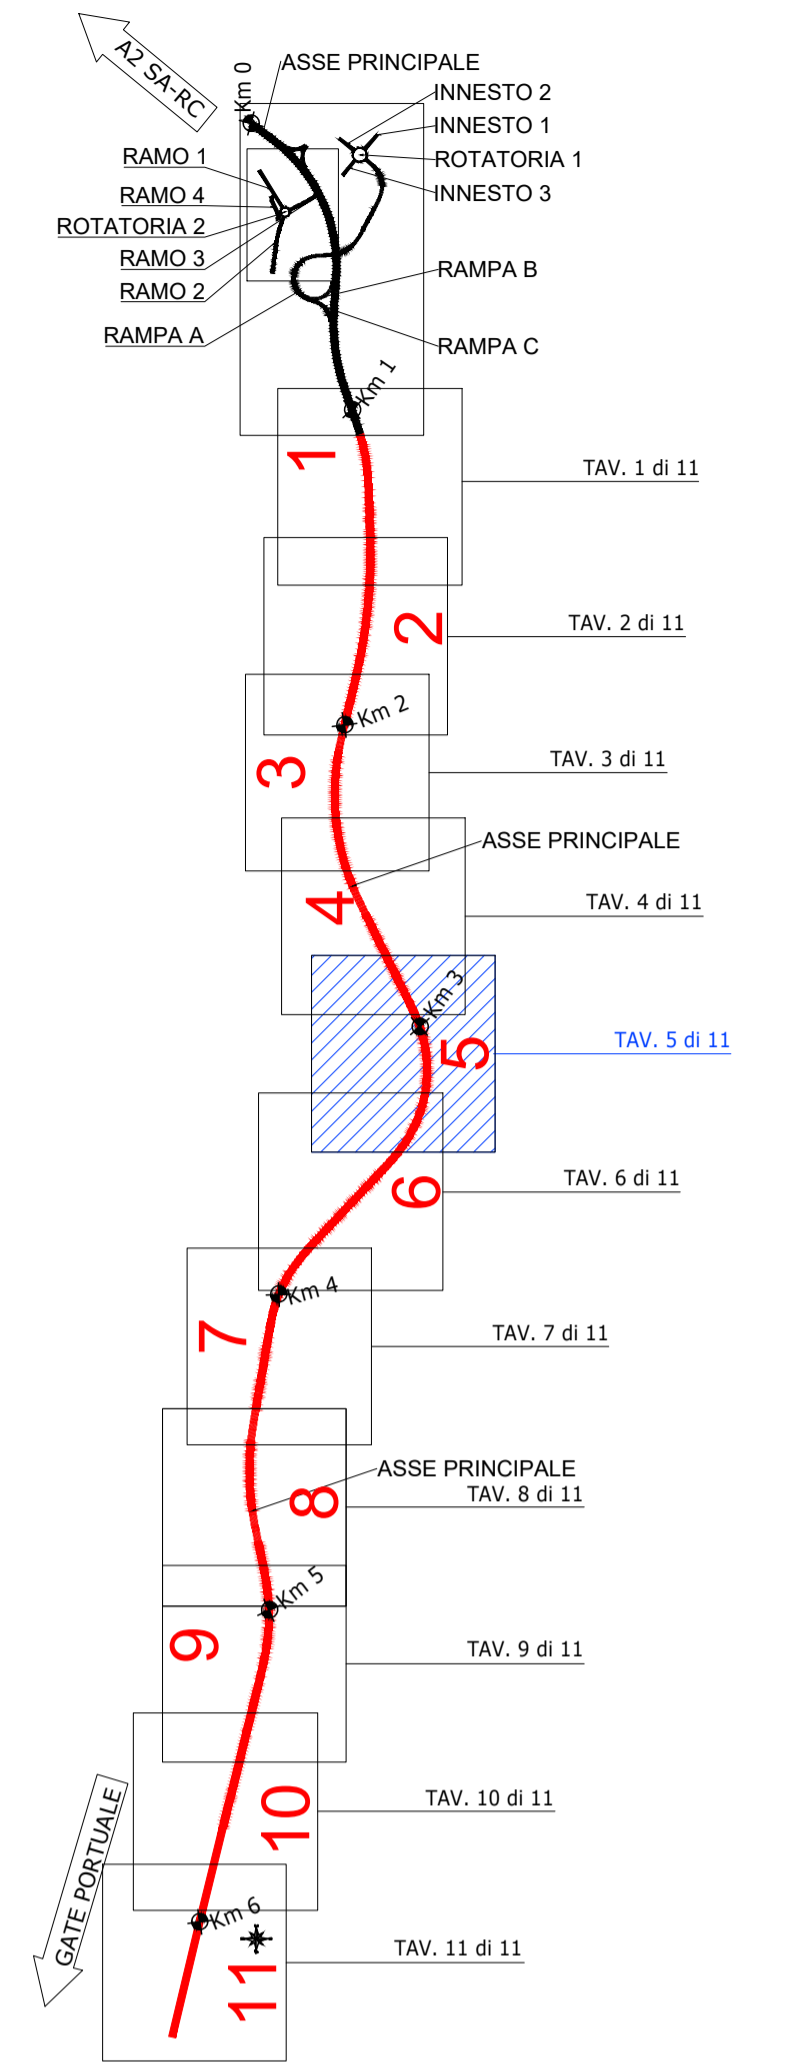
A2 SA-RC

Km 0

ASSE PRINCIPALE

INNESTO 2

INNESTO 1

ROTATORIA 1

INNESTO 3

RAMO 1

RAMO 4

ROTATORIA 2

RAMO 3

RAMO 2

RAMPA B

RAMPA A

RAMPA C

Km 1

1

TAV. 1 di 11

2

TAV. 2 di 11

Km 2

3

TAV. 3 di 11

ASSE PRINCIPALE

4

TAV. 4 di 11

Km 3

5

TAV. 5 di 11

6

TAV. 6 di 11

Km 4

7

TAV. 7 di 11

ASSE PRINCIPALE

8

TAV. 8 di 11

Km 5

9

TAV. 9 di 11

10

TAV. 10 di 11

GATE PORTUALE

Km 6

TAV. 11 di 11

11